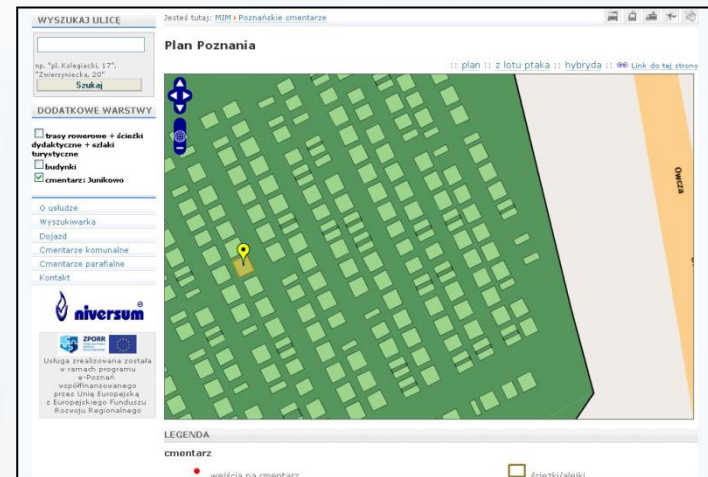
WYSZUKAJ ULICĘ

np. "pl. Kolegiacki, 17", "Zwierzyniecka, 20"

Szukaj

DODATKOWE WARSTWY

trasy rowerowe + ścieżki dydaktyczne + szlaki turystyczne

budynki

cmentarz: Junikowo

O usłudze
Wyszukiwarka
Dojazd
Cmentarze komunalne
Cmentarze parafialne
Kontakt

niversum

ZPORR

Usługa zrealizowana została w ramach programu e-Poznań współfinansowanego przez Unię Europejską z Europejskiego Funduszu Rozwoju Regionalnego

Jesteś tutaj: MIM › Poznańskie cmentarze

Plan Poznania

:: plan :: z lotu ptaka :: hybryda :: Link do tej strony

Owcza

LEGENDA

cmentarz

wejścia na cmentarz

ścieżki/aleiki